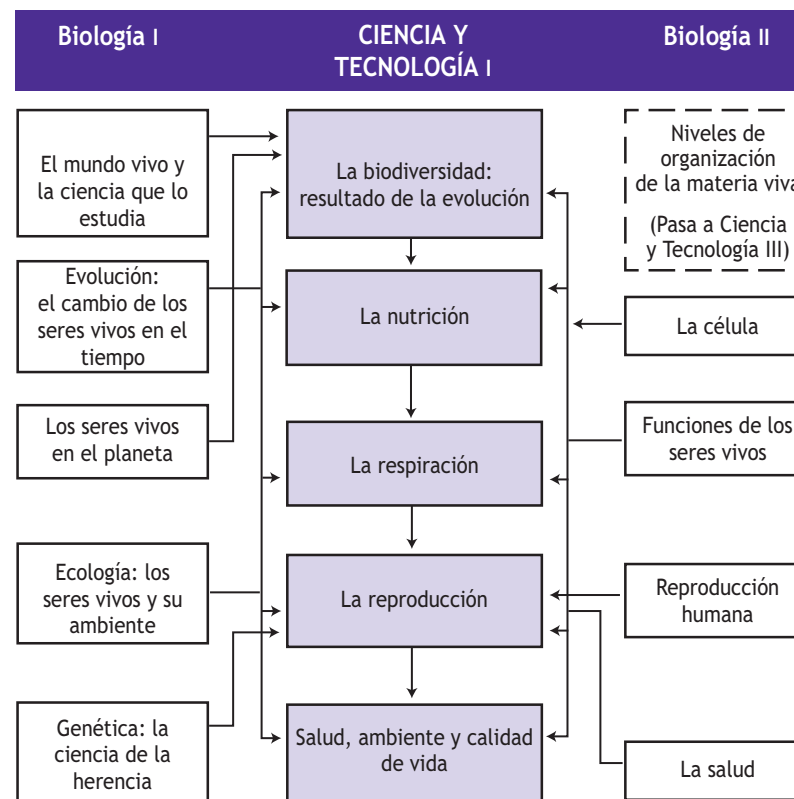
Biología I

CIENCIA Y TECNOLOGÍA I

Biología II

El mundo vivo y la ciencia que lo estudia

Evolución: el cambio de los seres vivos en el tiempo

Los seres vivos en el planeta

Ecología: los seres vivos y su ambiente

Genética: la ciencia de la herencia

La biodiversidad: resultado de la evolución

La nutrición

La respiración

La reproducción

Salud, ambiente y calidad de vida

Niveles de organización de la materia viva

(Pasa a Ciencia y Tecnología III)

La célula

Funciones de los seres vivos

Reproducción humana

La salud